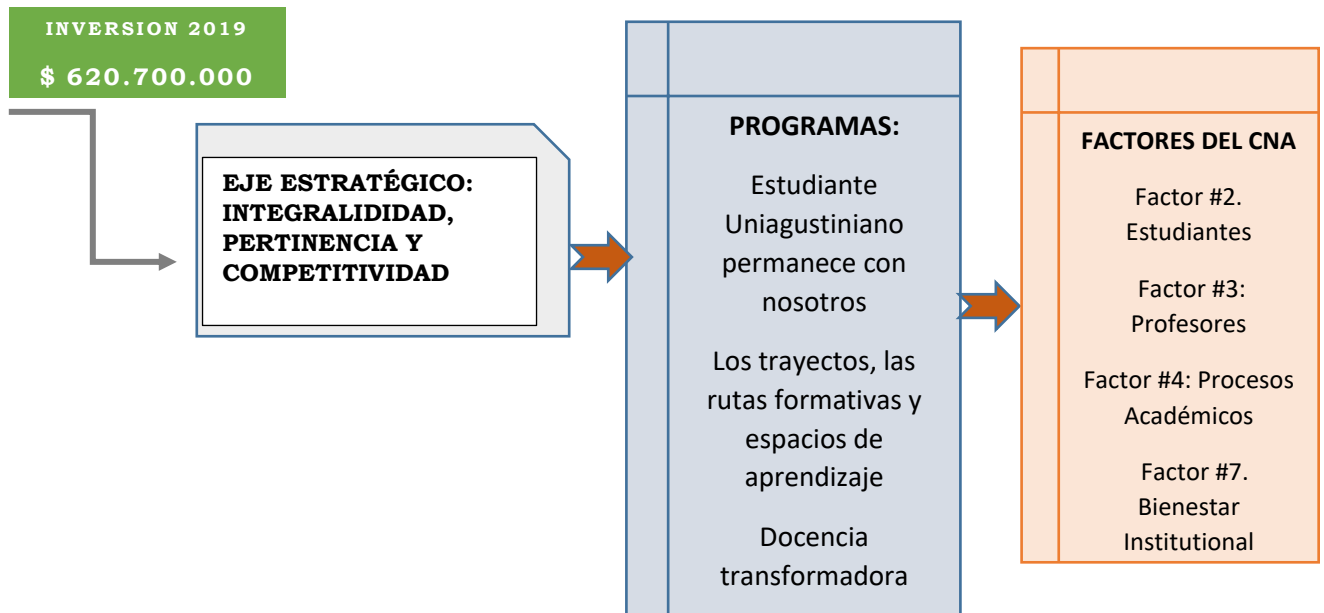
INVERSION 2019

$ 620.700.000

EJE ESTRATÉGICO: INTEGRALIDIDAD, PERTINENCIA Y COMPETITIVIDAD

PROGRAMAS:

Estudiante Uniagustiniano permanece con nosotros

Los trayectos, las rutas formativas y espacios de aprendizaje

Docencia transformadora

FACTORES DEL CNA

Factor #2. Estudiantes

Factor #3: Profesores

Factor #4: Procesos Académicos

Factor #7. Bienestar Institutional